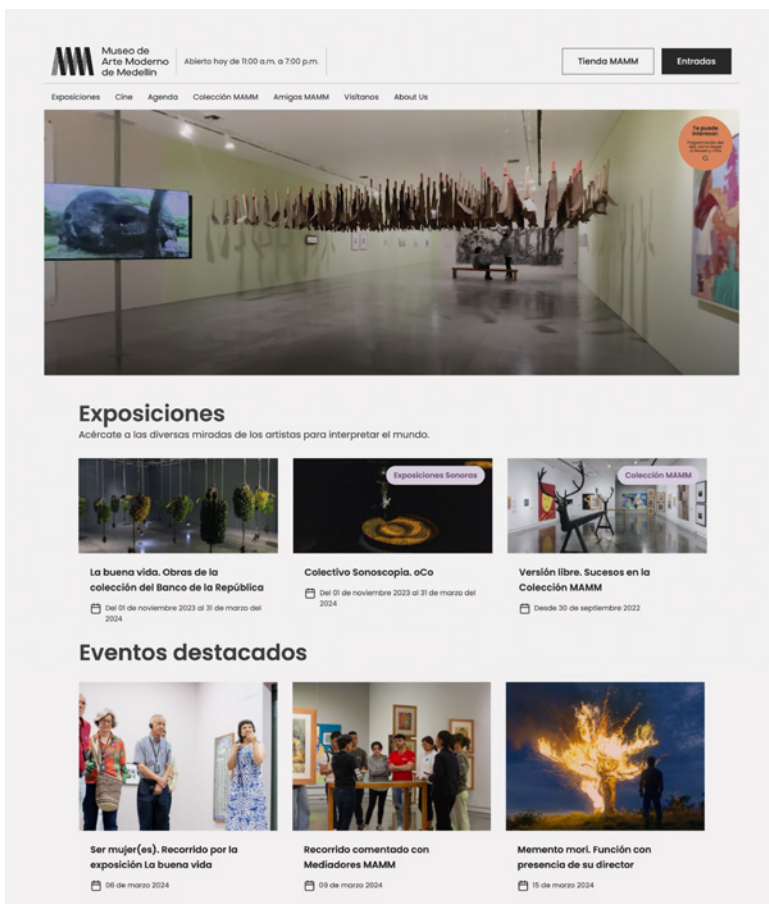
Museo de Arte Moderno de Medellín

Abierto hoy de 11:00 a.m. a 7:00 p.m.

Tienda MAMM

Entradas

Exposiciones Cine Agenda Colección MAMM Amigos MAMM Visitantes About Us

Te puede interesar: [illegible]

Exposiciones

Acércate a las diversas miradas de los artistas para interpretar el mundo.

Exposiciones Sonoras

Colección MAMM

La buena vida. Obras de la colección del Banco de la República

Del 01 de noviembre 2023 al 31 de marzo del 2024

Colectivo Sonoscopia. oCo

Del 01 de noviembre 2023 al 31 de marzo del 2024

Versión libre. Sucesos en la Colección MAMM

Desde 30 de septiembre 2022

Eventos destacados

Ser mujer(es). Recorrido por la exposición La buena vida

06 de marzo 2024

Recorrido comentado con Mediadores MAMM

09 de marzo 2024

Memento mori. Función con presencia de su director

15 de marzo 2024